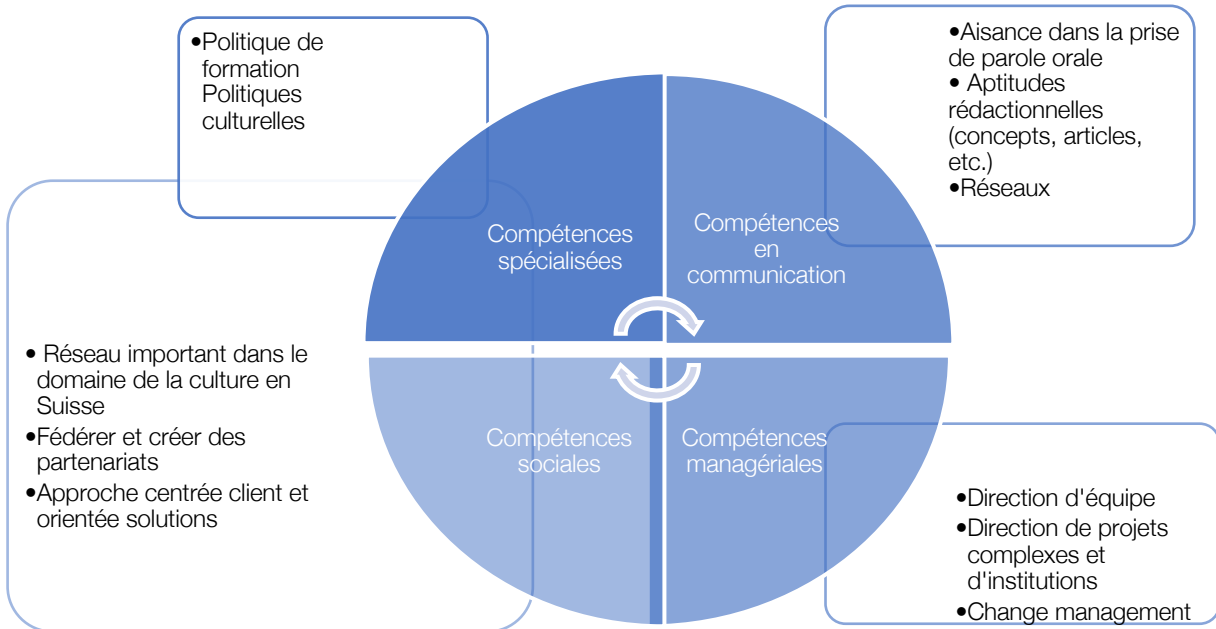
•Politique de formation Politiques culturelles

•Aisance dans la prise de parole orale
• Aptitudes rédactionnelles (concepts, articles, etc.)
•Réseaux

Compétences spécialisées

Compétences en communication

Compétences sociales

Compétences managériales

• Réseau important dans le domaine de la culture en Suisse
•Fédérer et créer des partenariats
•Approche centrée client et orientée solutions

•Direction d'équipe
•Direction de projets complexes et d'institutions
•Change management